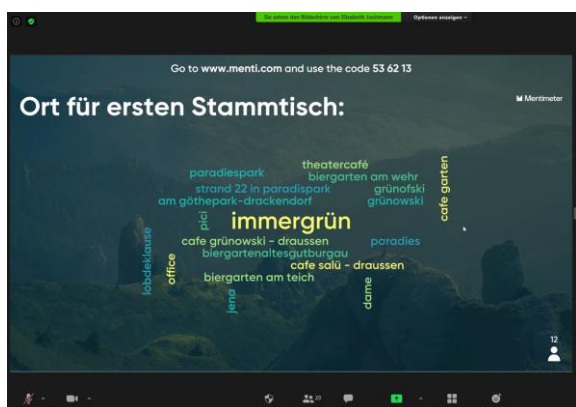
Sie sehen den Bildschirm von Elisabeth Jochmann
Optionen anzeigen

Go to www.menti.com and use the code 53 62 13

Ort für ersten Stammtisch:

Mentimeter

theatercafé
paradiespark
biergarten am wehr
strand 22 in paradispark
grünofski
am göthepark-drackendorf
grünowski
cafe garten
pici
immergrün
lobdeklause
cafe grünowski - draussen
paradies
biergartenaltesgutburgau
office
cafe salü - draussen
biergarten am teich
dame
jena

12